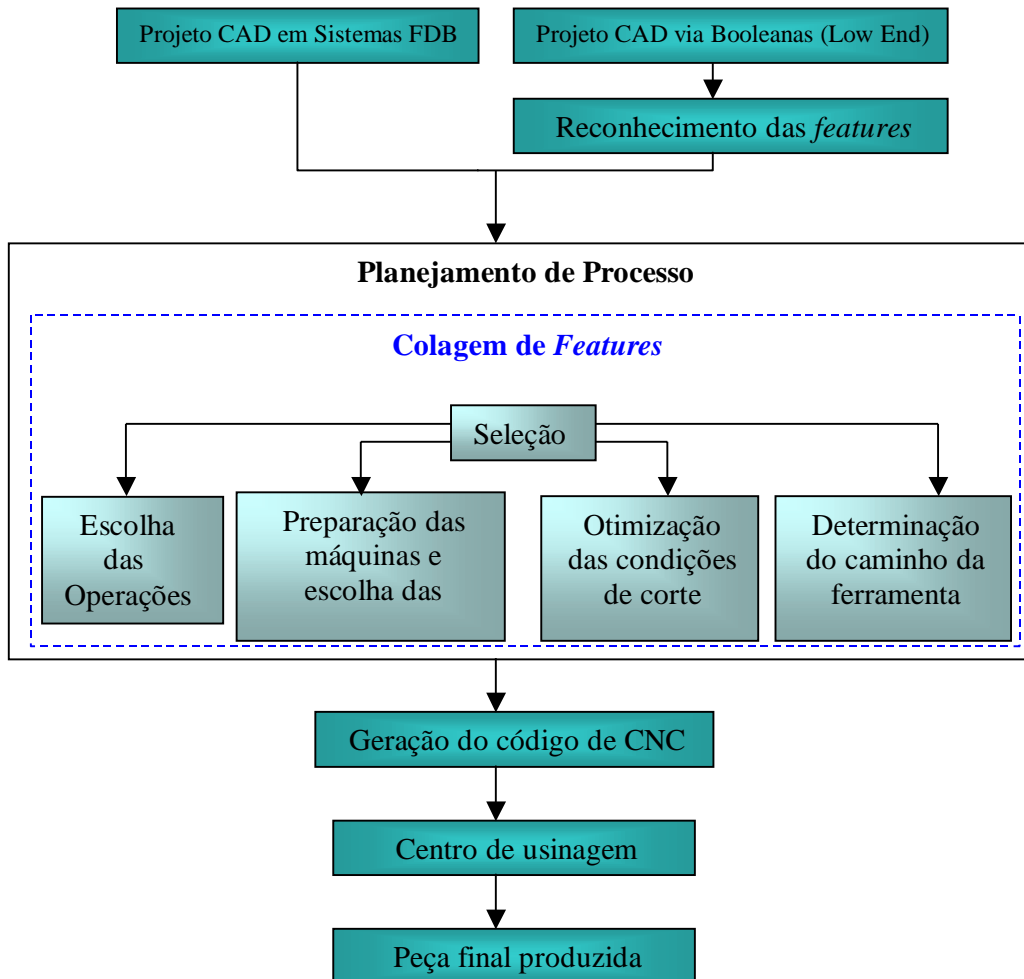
Projeto CAD em Sistemas FDB

Projeto CAD via Booleanas (Low End)

Reconhecimento das *features*

Planejamento de Processo

Colagem de *Features*

Seleção

Escolha das Operações

Preparação das máquinas e escolha das

Otimização das condições de corte

Determinação do caminho da ferramenta

Geração do código de CNC

Centro de usinagem

Peça final produzida